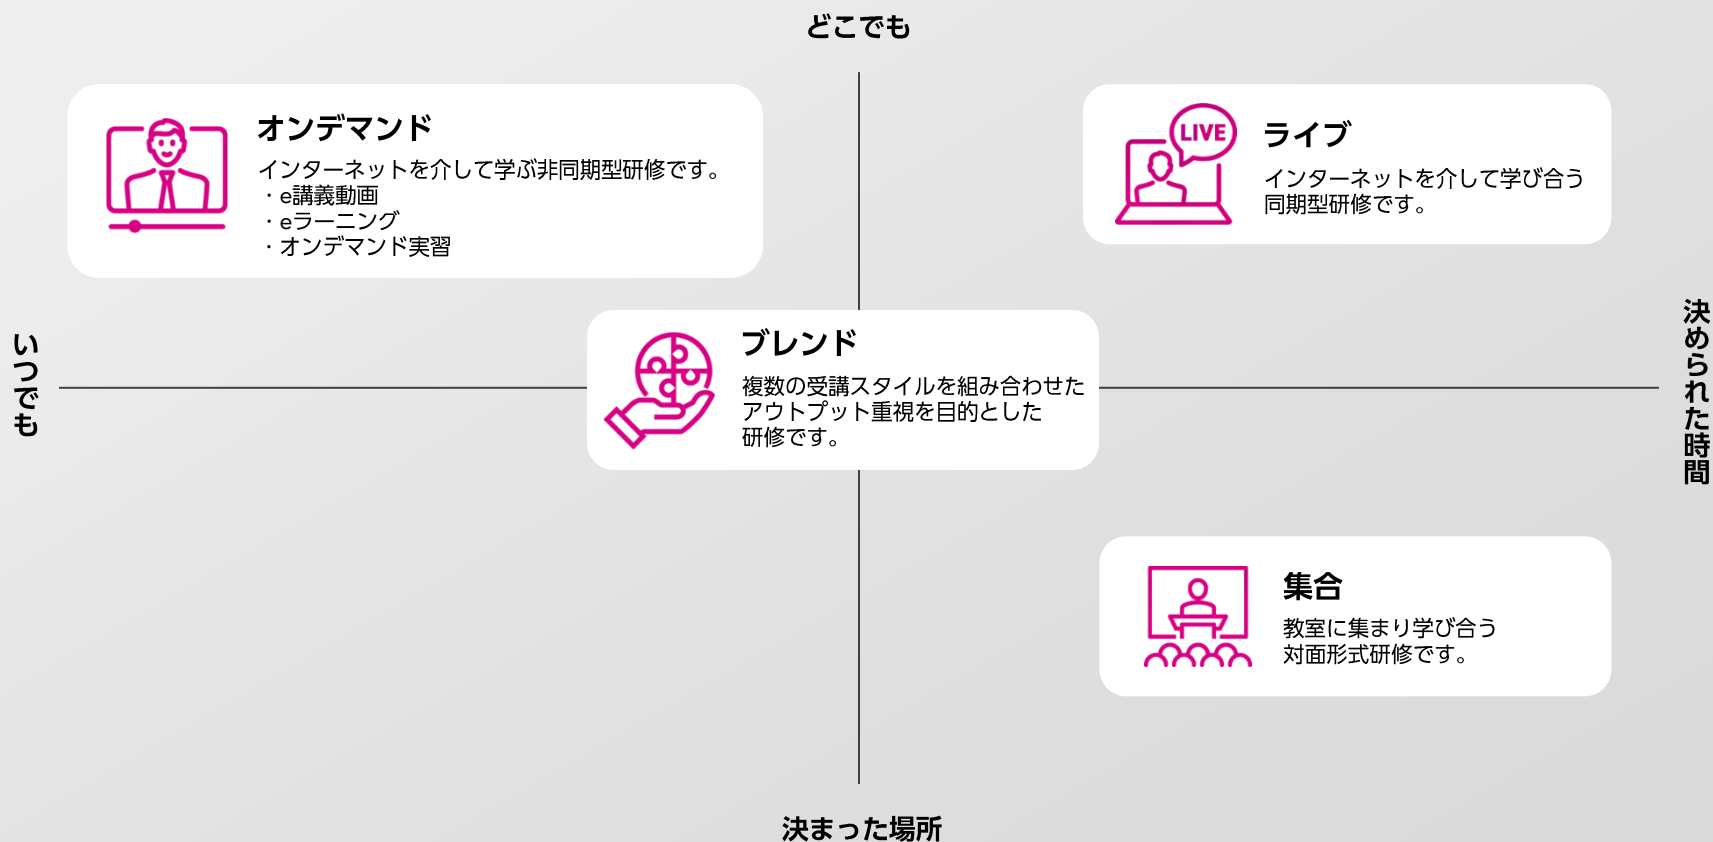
どこでも

オンデマンド

インターネットを介して学ぶ非同期型研修です。
・e講義動画
・eラーニング
・オンデマンド実習

LIVE

ライブ

インターネットを介して学び合う同期型研修です。

いつでも

ブレンド

複数の受講スタイルを組み合わせたアウトプット重視を目的とした研修です。

決められた時間

集合

教室に集まり学び合う対面形式研修です。

決まった場所